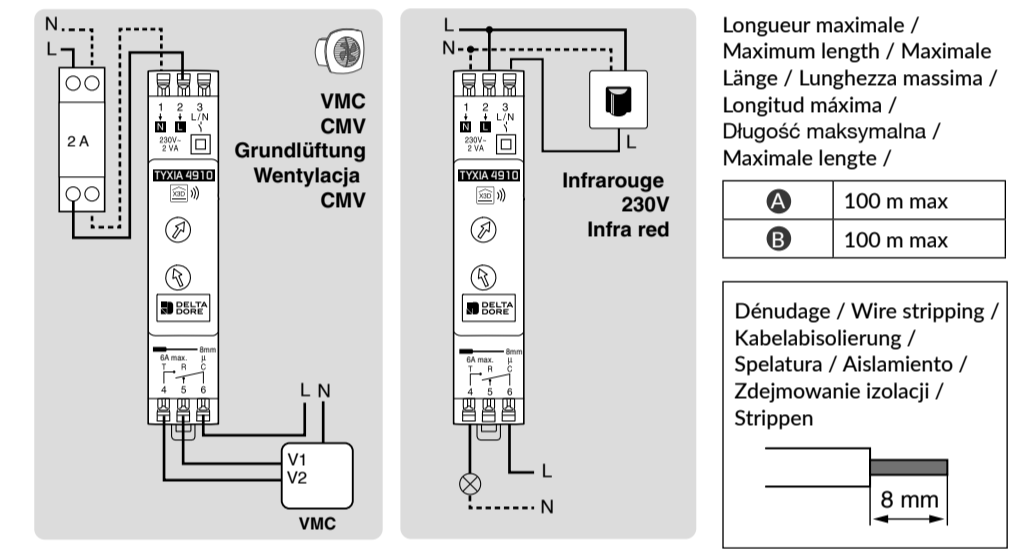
N
L
2 A
1 2 3
N L L/N
230V~
2 VA
TYXIA 4910
X3D
DELTA DORE
8mm
6A max.
T R C
4 5 6
L N
V1
V2
VMC

VMC
CMV
Grundlüftung
Wentylacja
CMV

L
N
1 2 3
N L L/N
230V~
2 VA
TYXIA 4910
X3D
DELTA DORE
8mm
6A max.
T R C
4 5 6
L
L
N

Infrarouge
230V
Infra red

Longueur maximale / Maximum length / Maximale Länge / Lunghezza massima / Longitud máxima / Długość maksymalna / Maximale lengte /

| A | 100 m max |
|---|---|
| B | 100 m max |

Dénudage / Wire stripping / Kabelabisolierung / Spelatura / Aislamiento / Zdejmowanie izolacji / Strippen

8 mm